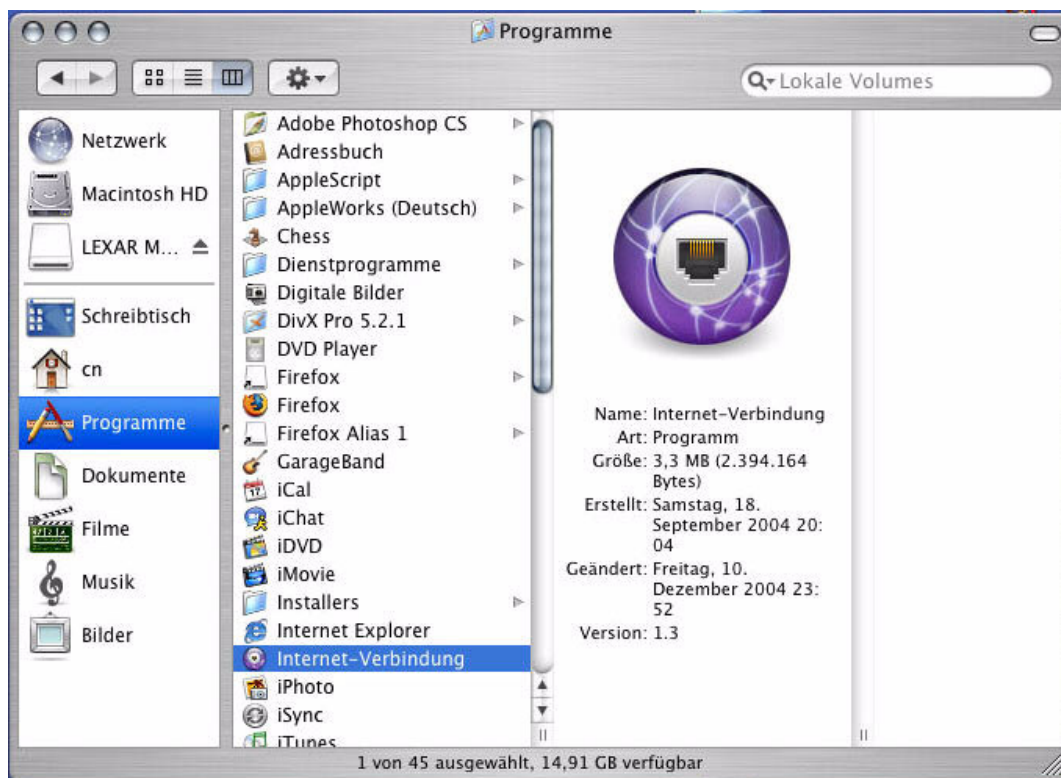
Programme

Lokale Volumes

Netzwerk
Macintosh HD
LEXAR M...
Schreibtisch
cn
Programme
Dokumente
Filme
Musik
Bilder

Adobe Photoshop CS
Adressbuch
AppleScript
AppleWorks (Deutsch)
Chess
Dienstprogramme
Digitale Bilder
DivX Pro 5.2.1
DVD Player
Firefox
Firefox
Firefox Alias 1
GarageBand
iCal
iChat
iDVD
iMovie
Installers
Internet Explorer
Internet-Verbindung
iPhoto
iSync
iTunes

Name: Internet-Verbindung
Art: Programm
Größe: 3,3 MB (2.394.164 Bytes)
Erstellt: Samstag, 18. September 2004 20:04
Geändert: Freitag, 10. Dezember 2004 23:52
Version: 1.3

1 von 45 ausgewählt, 14,91 GB verfügbar